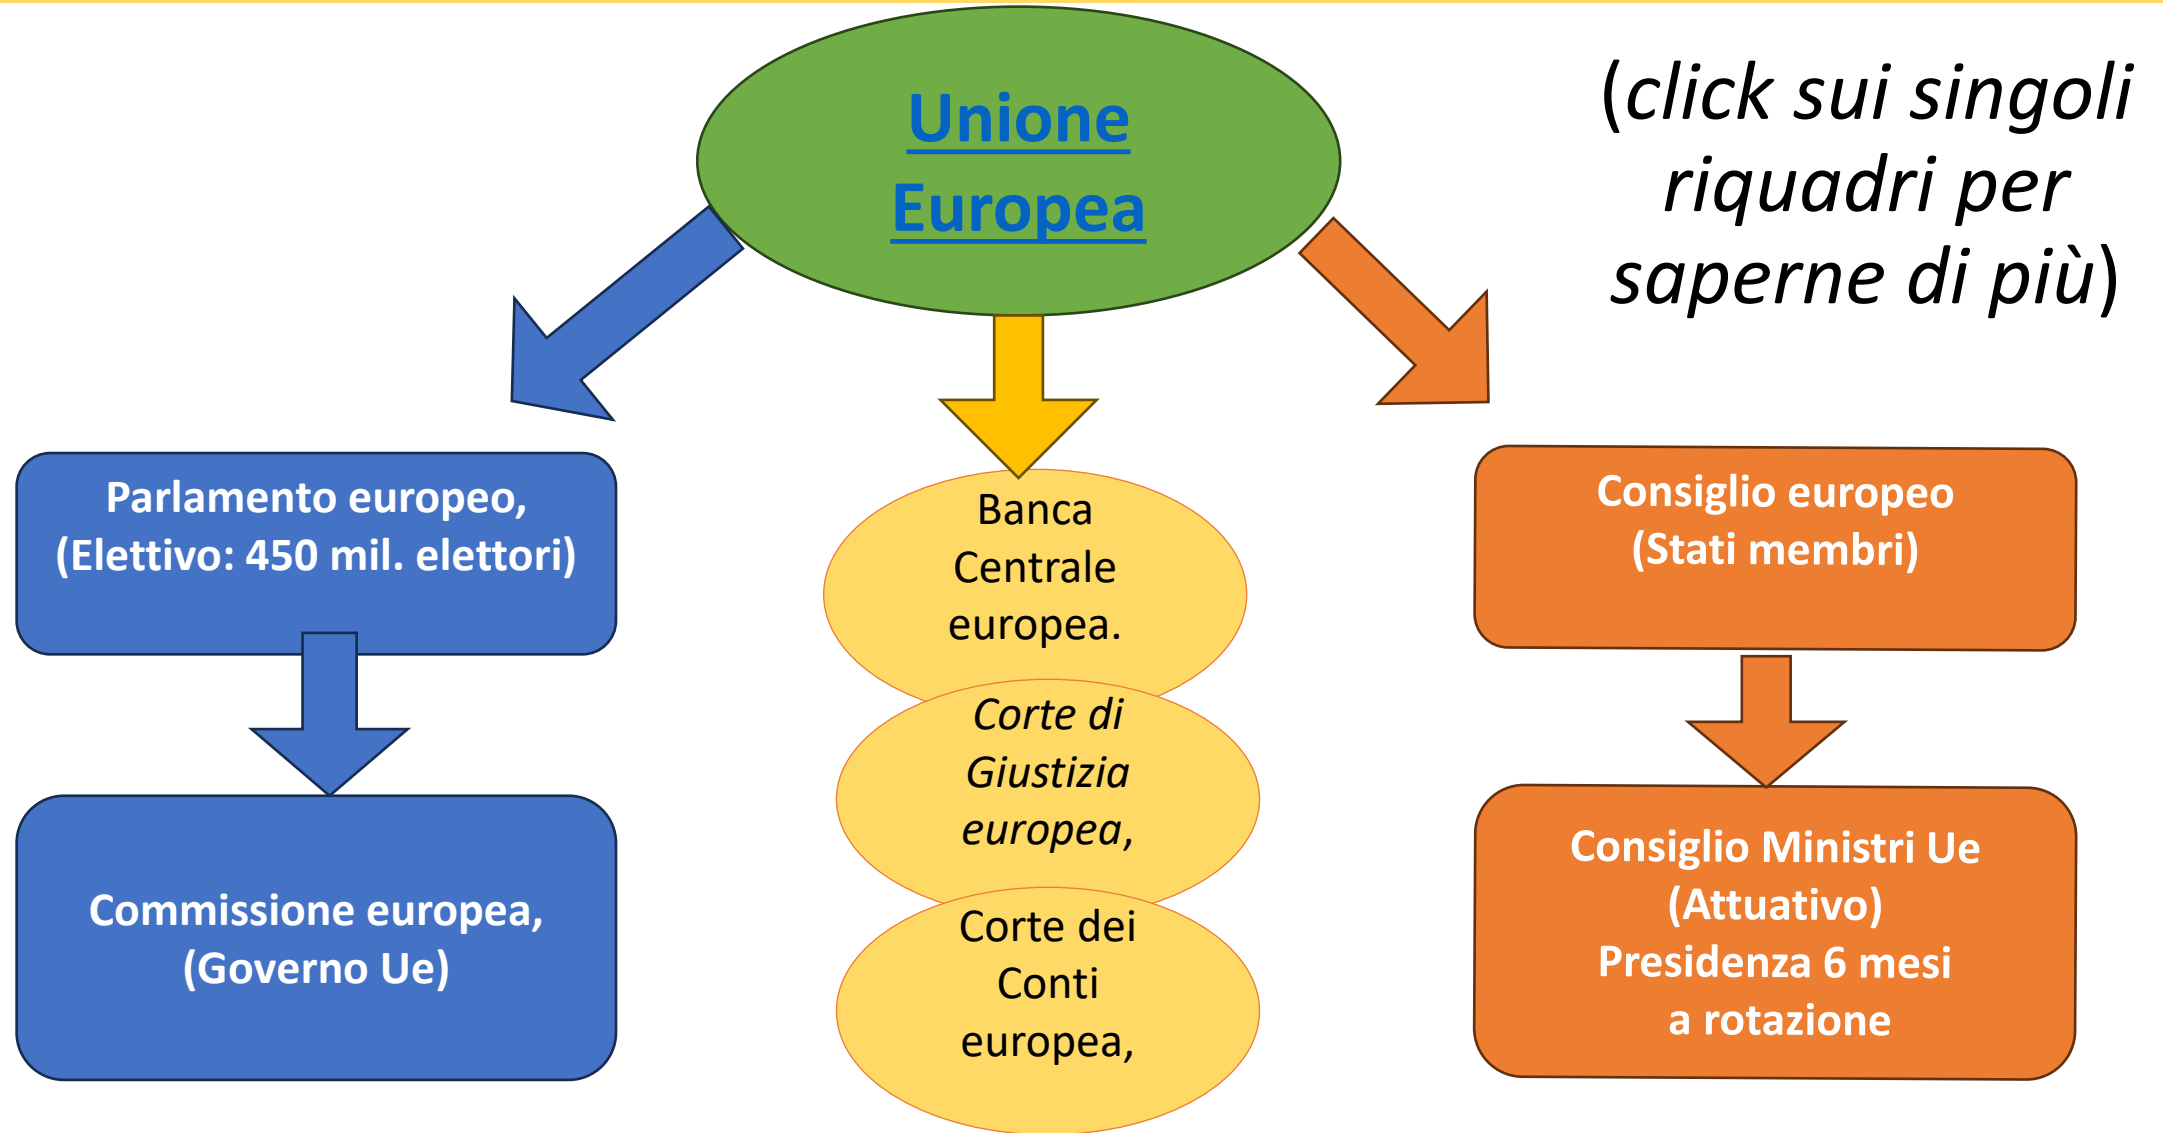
Unione Europea

(click sui singoli riquadri per saperne di più)

Parlamento europeo, (Elettivo: 450 mil. elettori)

Commissione europea, (Governo Ue)

Banca Centrale europea.

Corte di Giustizia europea,

Corte dei Conti europea,

Consiglio europeo (Stati membri)

Consiglio Ministri Ue (Attuativo) Presidenza 6 mesi a rotazione